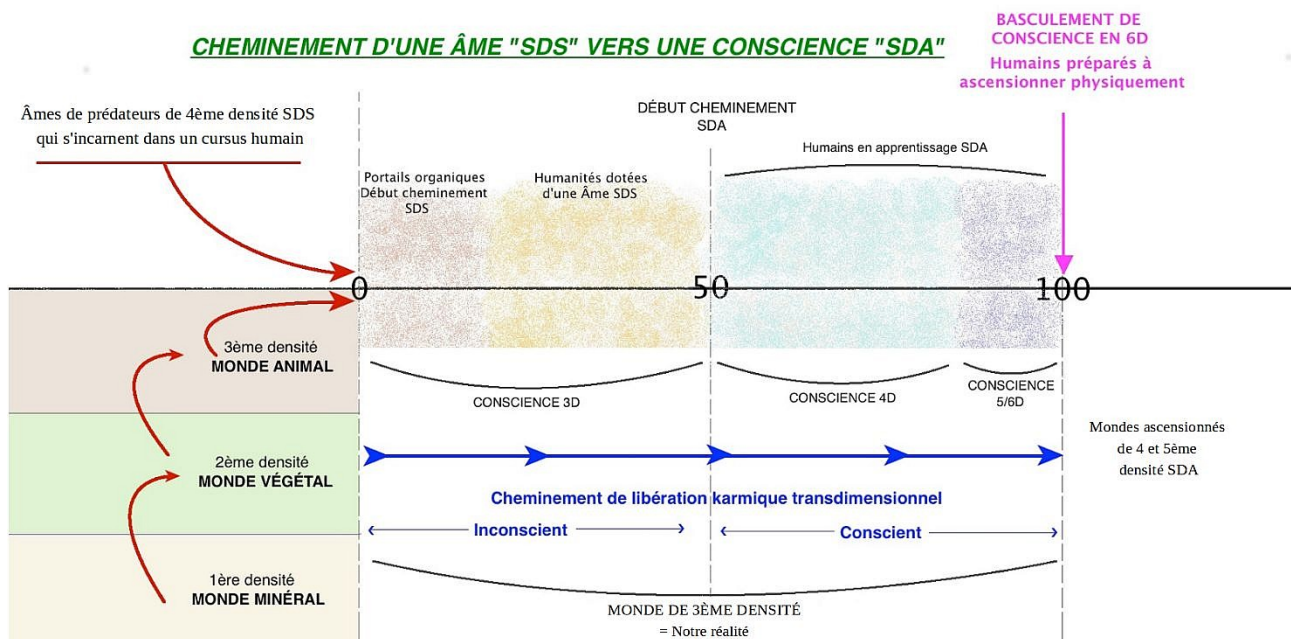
CHEMINEMENT D'UNE ÂME "SDS" VERS UNE CONSCIENCE "SDA"

BASCULEMENT DE CONSCIENCE EN 6D
Humains préparés à ascensionner physiquement

Âmes de prédateurs de 4ème densité SDS qui s'incarnent dans un cursus humain

DÉBUT CHEMINEMENT SDA

Humains en apprentissage SDA

Portails organiques Début cheminement SDS

Humanités dotées d'une Âme SDS

0

50

100

3ème densité
MONDE ANIMAL

CONSCIENCE 3D

CONSCIENCE 4D

CONSCIENCE 5/6D

Mondes ascensionnés de 4 et 5ème densité SDA

2ème densité
MONDE VÉGÉTAL

Cheminement de libération karmique transdimensionnel

Inconscient

Conscient

1ère densité
MONDE MINÉRAL

MONDE DE 3ÈME DENSITÉ
= Notre réalité